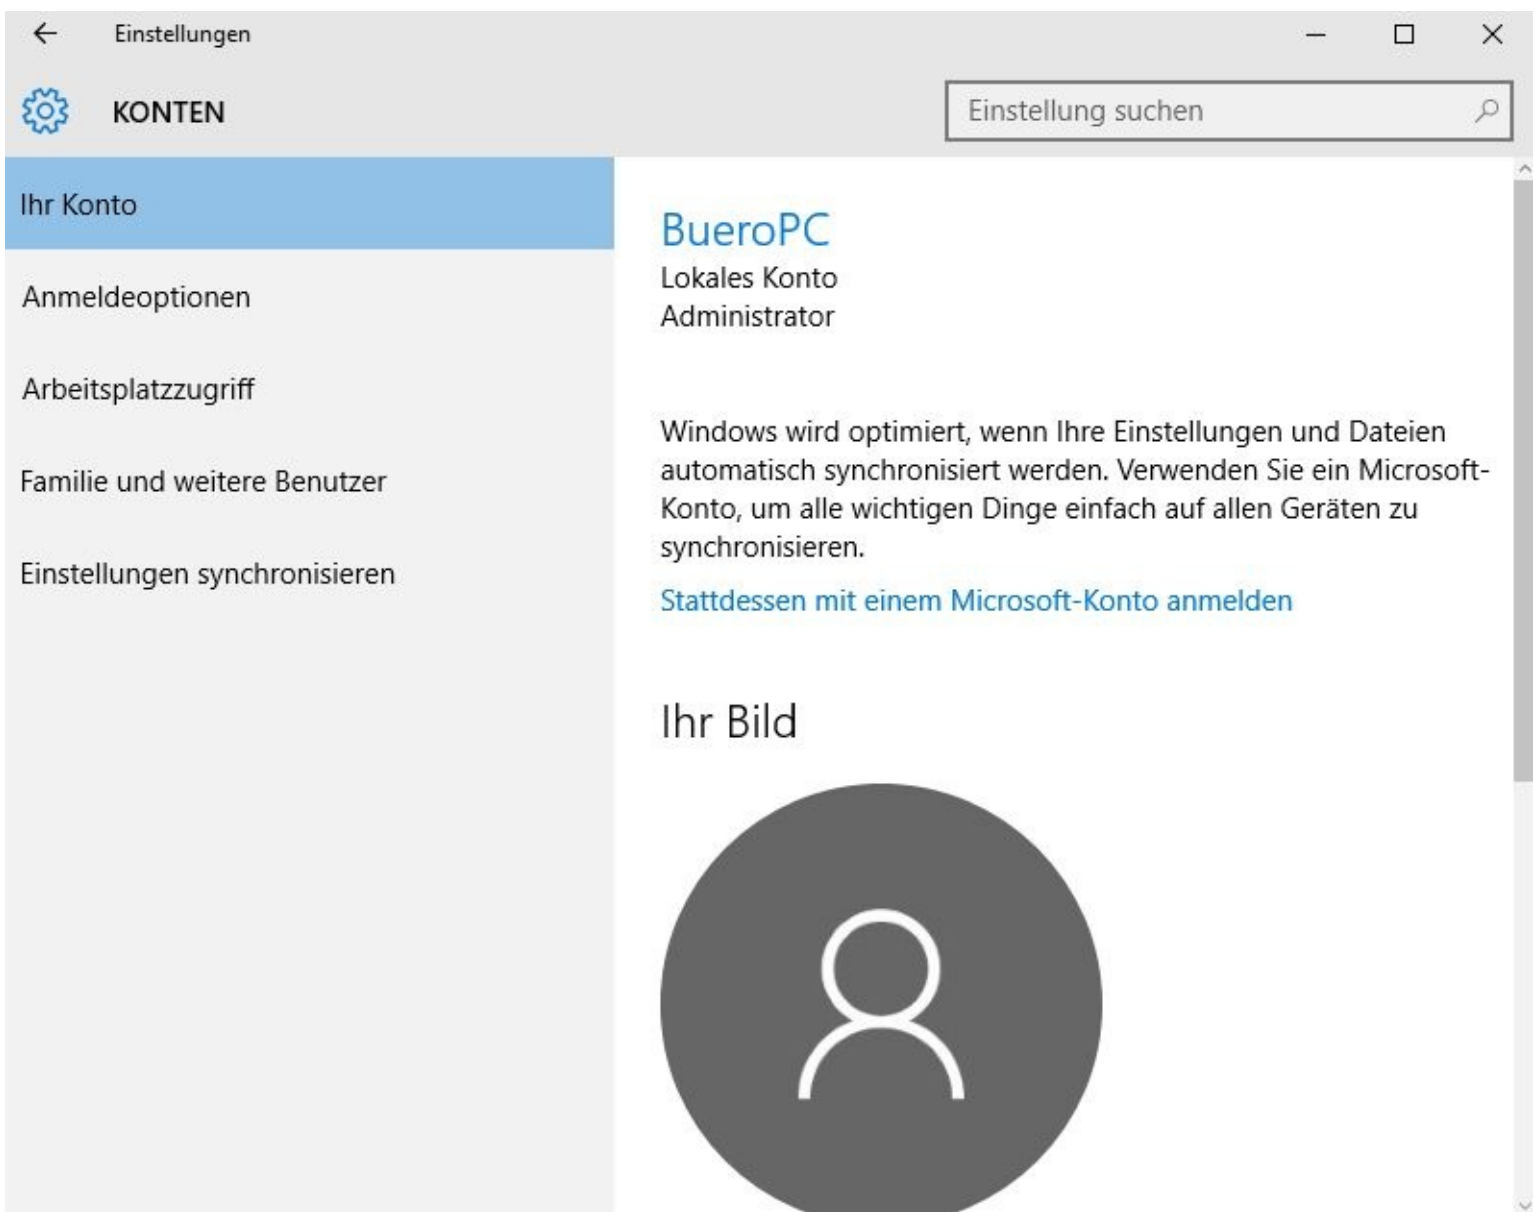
Einstellungen

KONTEN

Einstellung suchen

Ihr Konto

Anmeldeoptionen

Arbeitsplatzzugriff

Familie und weitere Benutzer

Einstellungen synchronisieren

BueroPC
Lokales Konto
Administrator

Windows wird optimiert, wenn Ihre Einstellungen und Dateien automatisch synchronisiert werden. Verwenden Sie ein Microsoft-Konto, um alle wichtigen Dinge einfach auf allen Geräten zu synchronisieren.

Stattdessen mit einem Microsoft-Konto anmelden

Ihr Bild